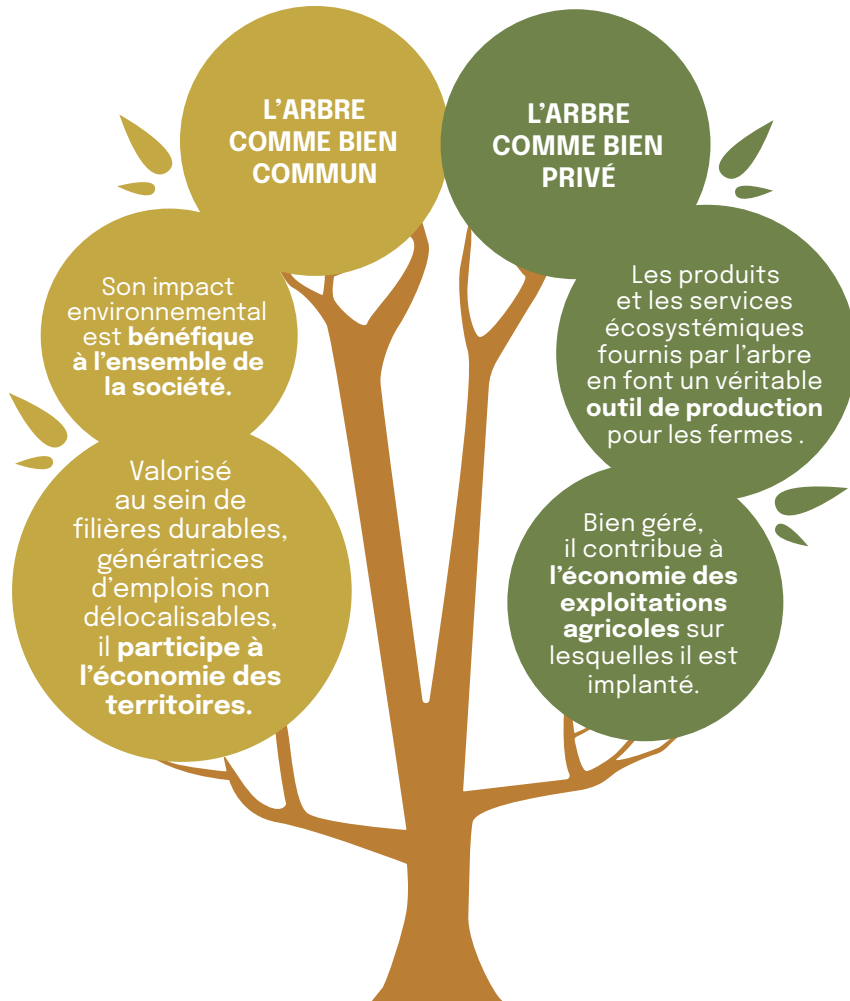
L'ARBRE COMME BIEN COMMUN

L'ARBRE COMME BIEN PRIVÉ

Son impact environnemental est bénéfique à l'ensemble de la société.

Valorisé au sein de filières durables, génératrices d'emplois non délocalisables, il participe à l'économie des territoires.

Les produits et les services écosystémiques fournis par l'arbre en font un véritable outil de production pour les fermes .

Bien géré, il contribue à l'économie des exploitations agricoles sur lesquelles il est implanté.